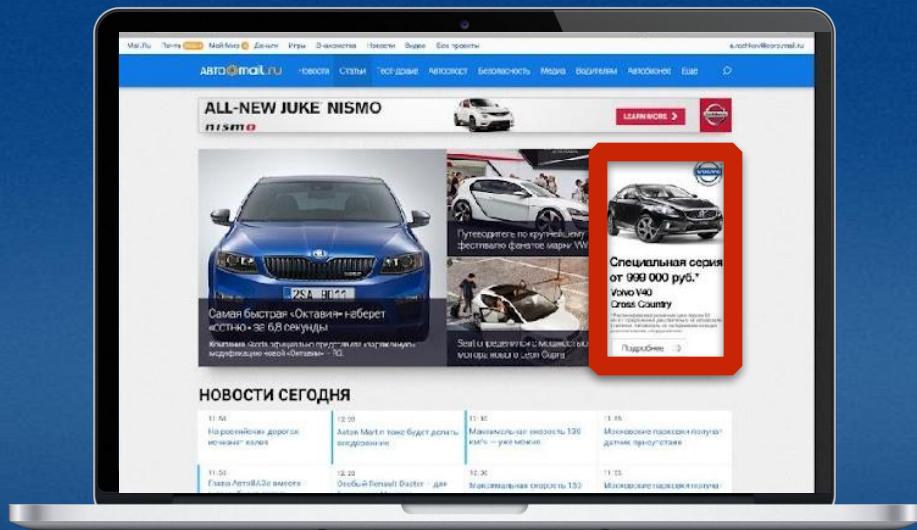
Mail.Ru Почта Мой Мир Знакомства Игры Новости Поиск Все проекты

АВТО@mail.ru Новости Статьи Тест-драйв Автоспорт Безопасность Медиа Водителям Автобизнес Еще

ALL-NEW JUKE NISMO
nismo
LEARN MORE

Самая быстрая «Октавия» наберет «сотню» за 6 секунд
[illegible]

Путеводитель по крупнейшему фестивалю фанатов марки VW

Seat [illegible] Cupra

Специальная серия от 999 000 руб.*
Volvo V40
Cross Country
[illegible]
Подробнее

НОВОСТИ СЕГОДНЯ

| 11:54 | 12:20 | 11:10 | 11:35 |
|---|---|---|---|
| На российских дорогах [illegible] | Aston Martin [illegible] | Максимальная скорость 130 км/ч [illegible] | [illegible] |
| 11:50 | 12:20 | 12:30 | 11:35 |
| Глава АвтоВАЗа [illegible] | Особый Renault Duster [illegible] | Максимальная скорость 150 | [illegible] |